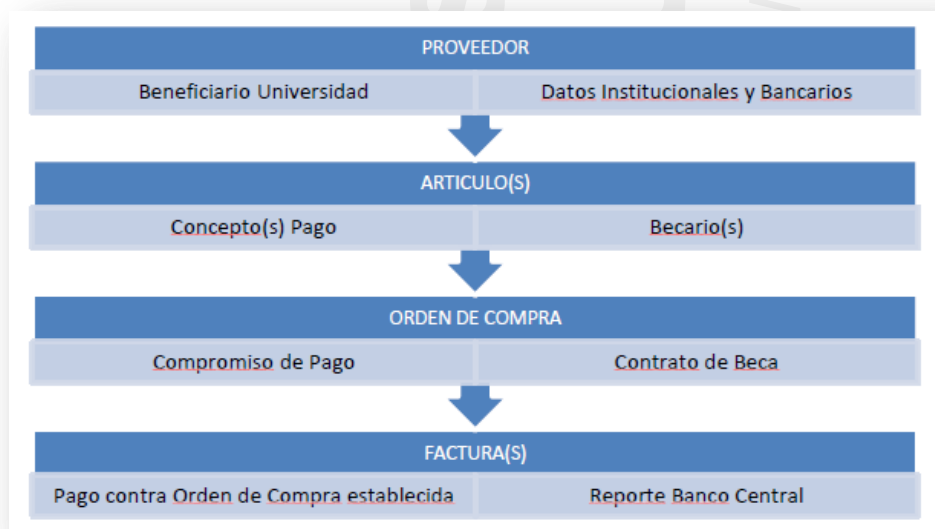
PROVEEDOR

Beneficiario Universidad

Datos Institucionales y Bancarios

ARTICULO(S)

Concepto(s) Pago

Becario(s)

ORDEN DE COMPRA

Compromiso de Pago

Contrato de Beca

FACTURA(S)

Pago contra Orden de Compra establecida

Reporte Banco Central